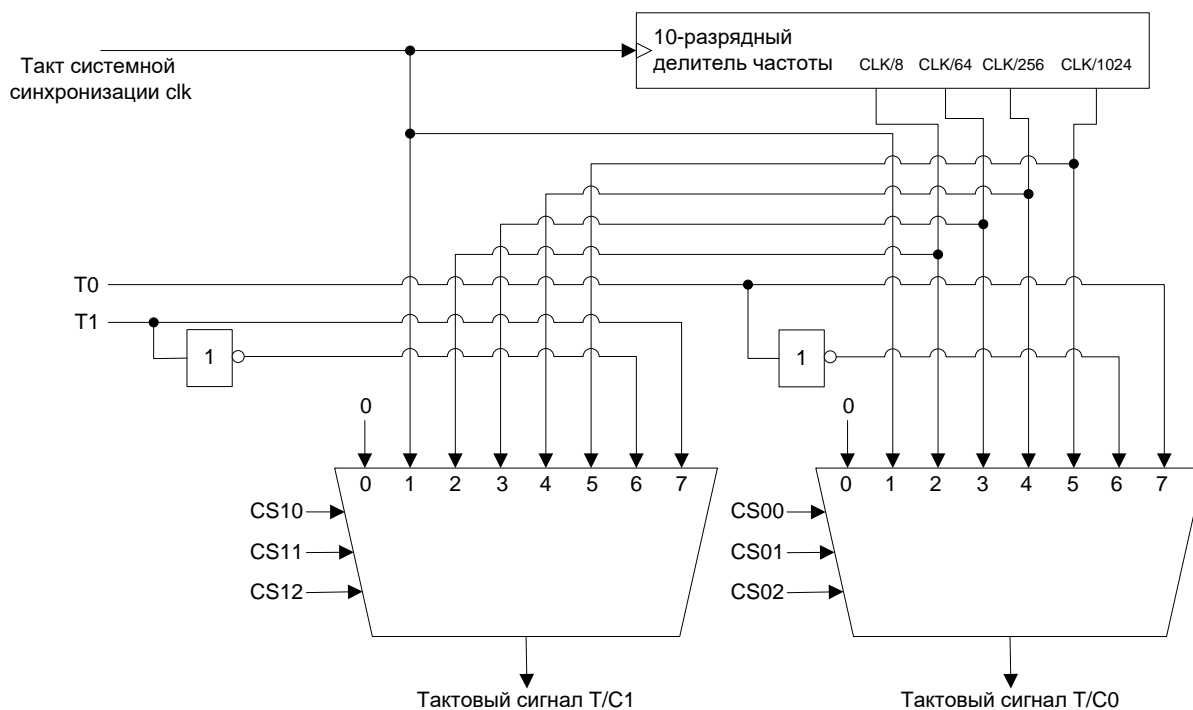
10-разрядный делитель частоты CLK/8 CLK/64 CLK/256 CLK/1024

Такт системной синхронизации clk

T0

T1

1

1

0

0

0 1 2 3 4 5 6 7

0 1 2 3 4 5 6 7

CS10

CS11

CS12

CS00

CS01

CS02

Тактовый сигнал T/C1

Тактовый сигнал T/C0